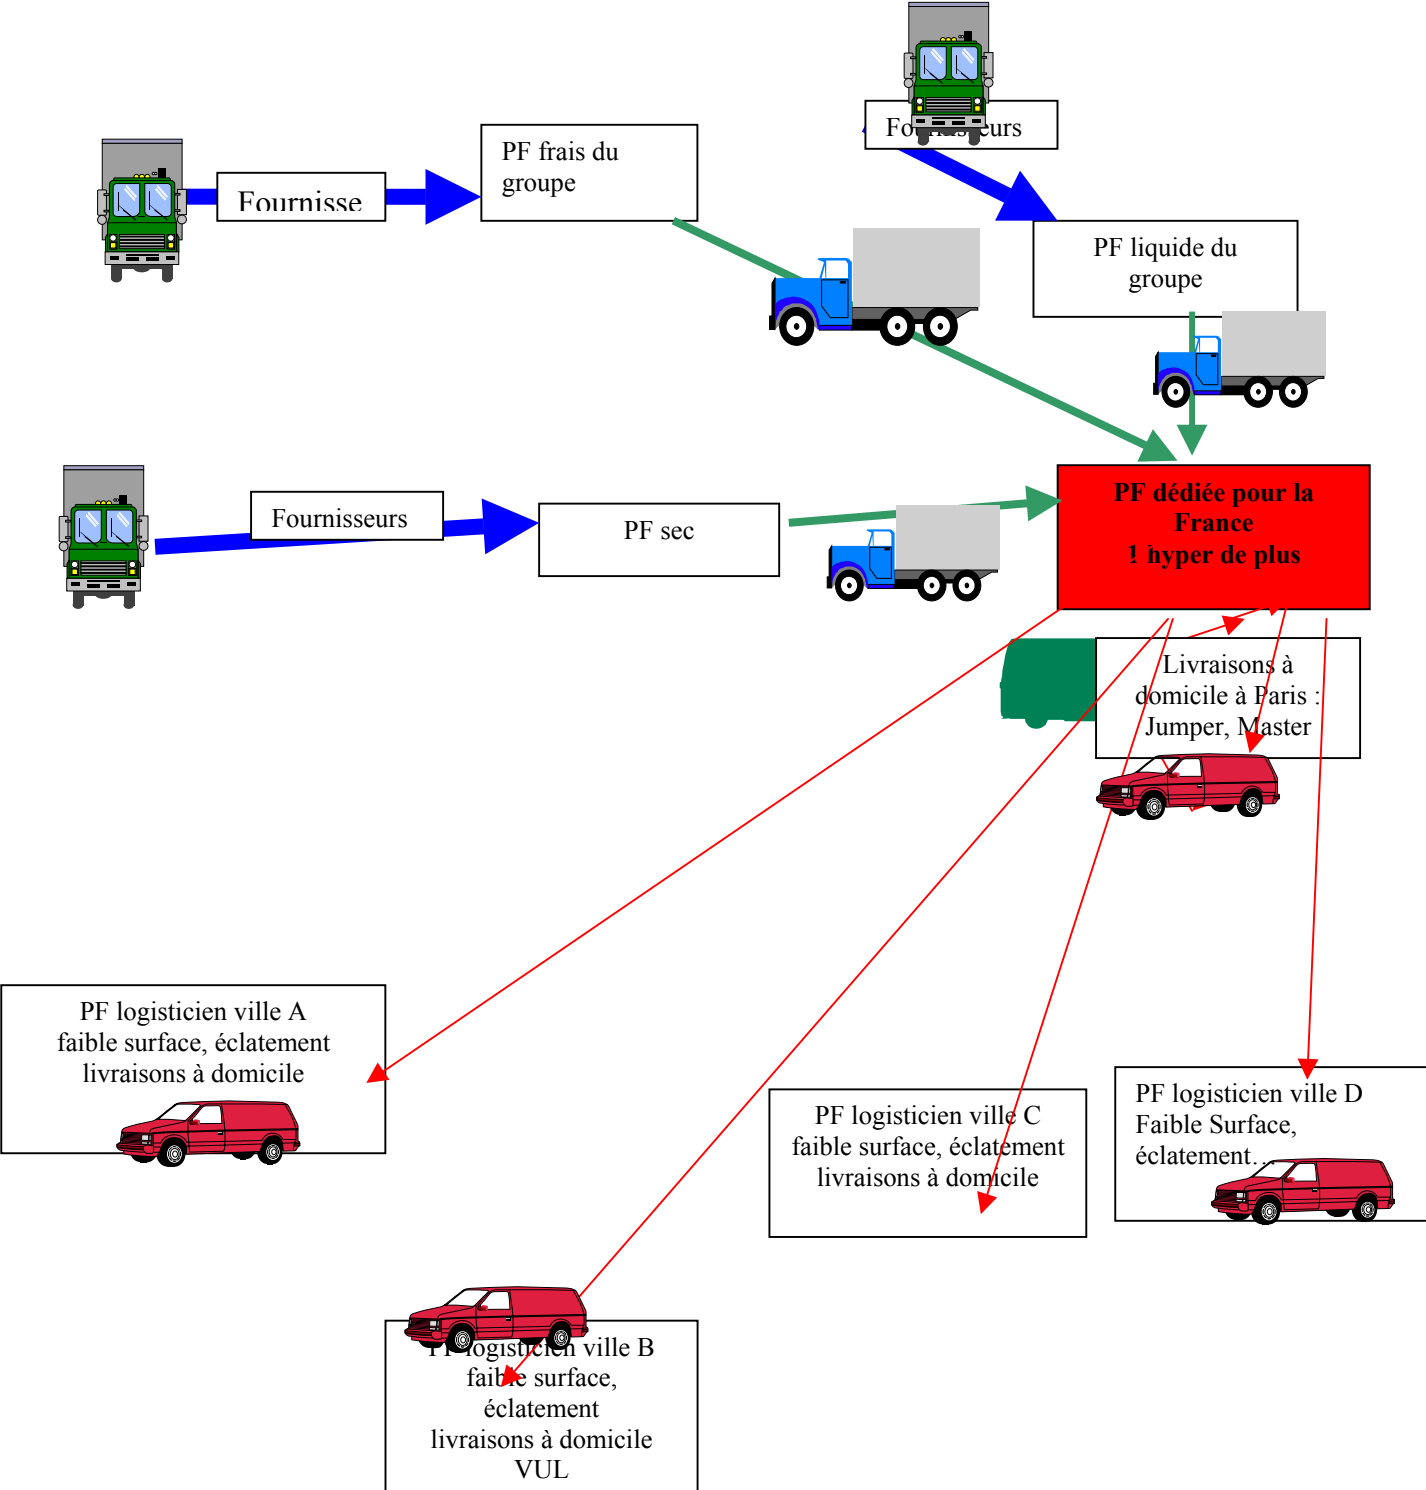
Fo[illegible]eurs

Fournisse

PF frais du groupe

PF liquide du groupe

Fournisseurs

PF sec

PF dédiée pour la France
1 hyper de plus

Livraisons à domicile à Paris : Jumper, Master

PF logisticien ville A faible surface, éclatement livraisons à domicile

PF logisticien ville C faible surface, éclatement livraisons à domicile

PF logisticien ville D Faible Surface, éclatement…

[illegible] logisticien ville B faible surface, éclatement livraisons à domicile VUL